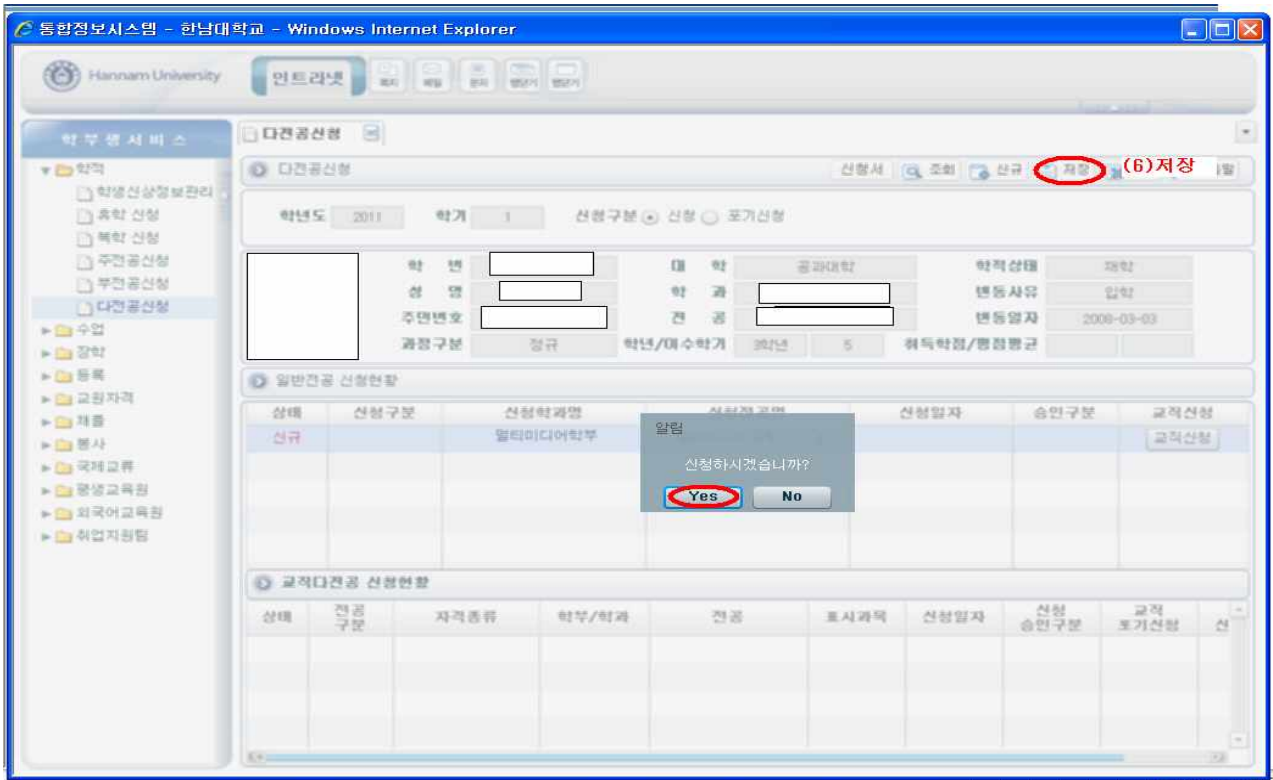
통합정보시스템 - 한남대학교 - Windows Internet Explorer

Hannam University 인트라넷

학부생서비스

학적
학생신상정보관리
휴학 신청
복학 신청
주전공신청
부전공신청
다전공신청
수업
장학
등록
교원자격
채플
봉사
국제교류
평생교육원
외국어교육원
취업지원팀

다전공신청

다전공신청 신청서 조회 신규 저장 (6)저장

학년도 2011 학기 1 신청구분 신청 포기신청

학번 대학 공과대학 학적상태 재학
성명 학과 변동사유 입학
주민번호 전공 변동일자 2008-03-03
과정구분 정규 학년/이수학기 3학년 5 취득학점/평점평균

일반전공 신청현황

| 상태 | 신청구분 | 신청학과명 | 신청전공명 | 신청일자 | 승인구분 | 교직신청 |
|---|---|---|---|---|---|---|
| 신규 | | 멀티미디어학부 | | | | 교직신청 |

알림
신청하시겠습니까?
Yes No

교직다전공 신청현황

| 상태 | 전공구분 | 자격종류 | 학부/학과 | 전공 | 표시과목 | 신청일자 | 신청 승인구분 | 교직 포기신청 | 신 |
|---|---|---|---|---|---|---|---|---|---|